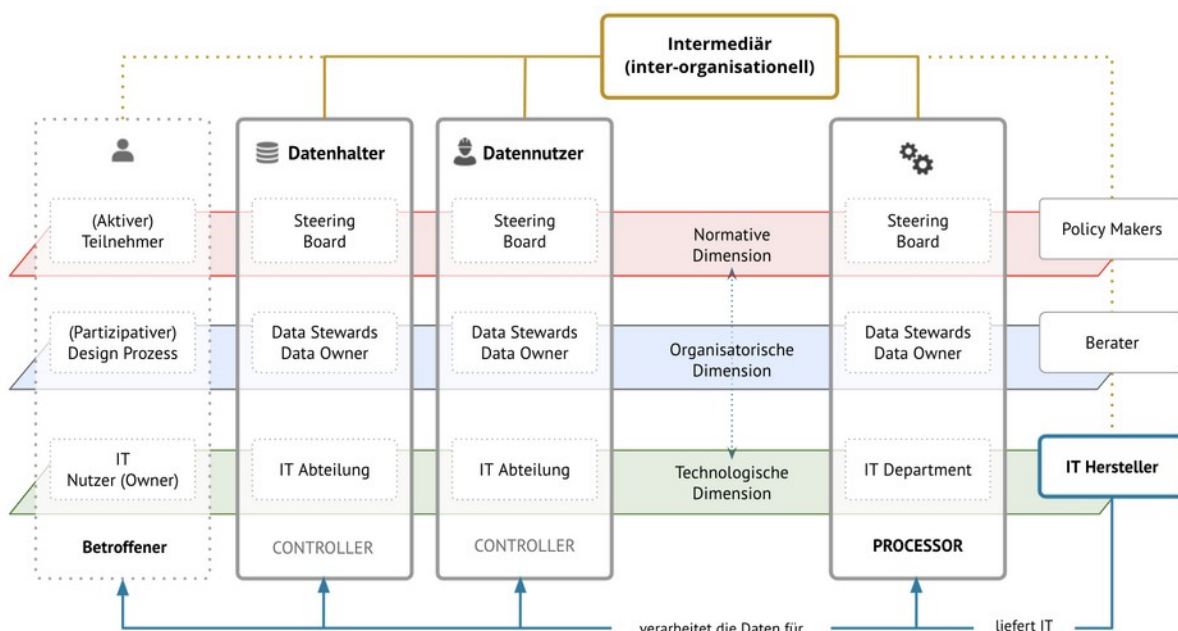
Intermediär
(inter-organisationell)

Datenhalter

Datennutzer

(Aktiver)
Teilnehmer

Steering
Board

Steering
Board

Normative
Dimension

Steering
Board

Policy Makers

(Partizipativer)
Design Prozess

Data Stewards
Data Owner

Data Stewards
Data Owner

Organisatorische
Dimension

Data Stewards
Data Owner

Berater

IT
Nutzer (Owner)

IT Abteilung

IT Abteilung

Technologische
Dimension

IT Department

IT Hersteller

Betroffener

CONTROLLER

CONTROLLER

PROCESSOR

verarbeitet die Daten für

liefert IT